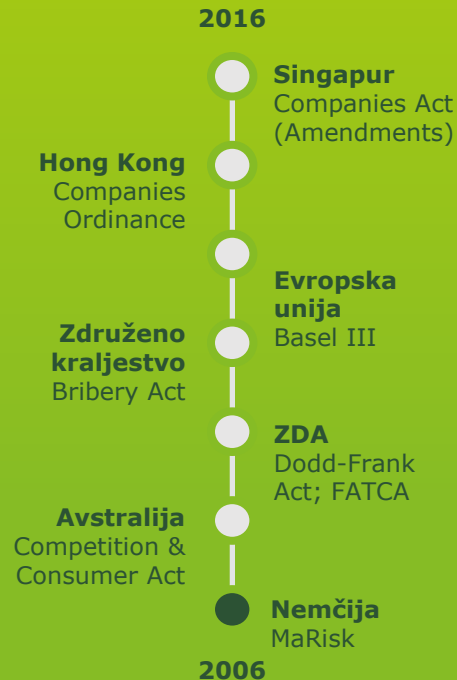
2016

Singapur
Companies Act (Amendments)

Hong Kong
Companies Ordinance

Evropska unija
Basel III

Združeno kraljestvo
Bribery Act

ZDA
Dodd-Frank Act; FATCA

Avstralija
Competition & Consumer Act

Nemčija
MaRisk

2006